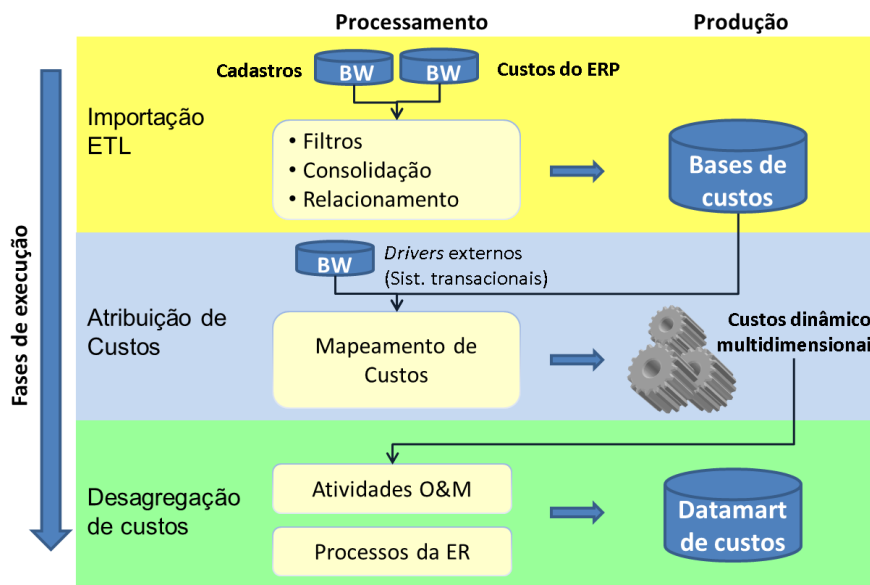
Processamento

Produção

Fases de execução

Importação ETL

Cadastros

BW

BW

Custos do ERP

• Filtros
• Consolidação
• Relacionamento

Bases de custos

BW

*Drivers* externos (Sist. transacionais)

Atribuição de Custos

Mapeamento de Custos

Custos dinâmico multidimensionai

Desagregação de custos

Atividades O&M

Processos da ER

Datamart de custos